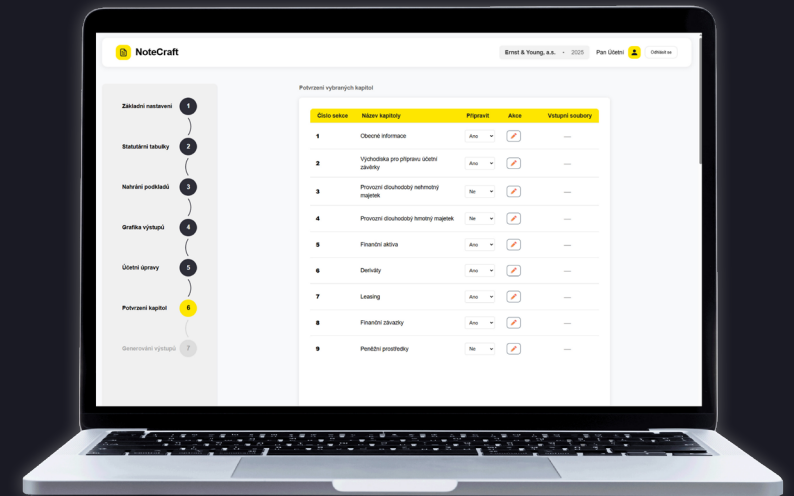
NoteCraft

Ernst & Young, a.s. - 2025 Pan Účetní Odhlásit se

Základní nastavení 1
Statutární tabulky 2
Nahrání podkladů 3
Grafika výstupů 4
Účetní úpravy 5
Potvrzení kapitol 6
Generování výstupů 7

Potvrzení vybraných kapitol

| Číslo sekce | Název kapitoly | Připravit | Akce | Vstupní soubory |
|---|---|---|---|---|
| 1 | Obecné informace | Ano | | — |
| 2 | Východiska pro přípravu účetní závěrky | Ano | | — |
| 3 | Provozní dlouhodobý nehmotný majetek | Ne | | — |
| 4 | Provozní dlouhodobý hmotný majetek | Ne | | — |
| 5 | Finanční aktiva | Ano | | — |
| 6 | Deriváty | Ano | | — |
| 7 | Leasing | Ano | | — |
| 8 | Finanční závazky | Ano | | — |
| 9 | Peněžní prostředky | Ne | | — |